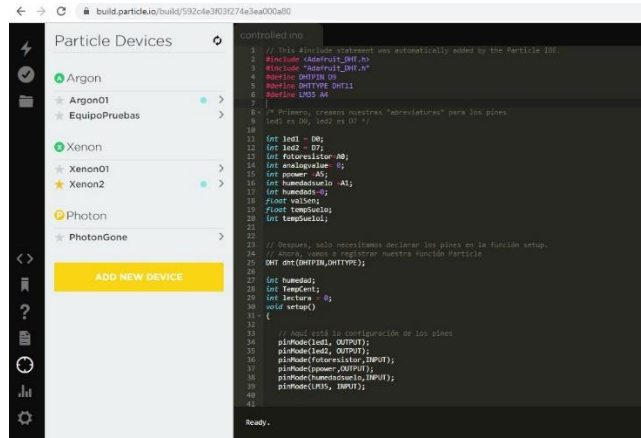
build.particle.io/build/592c4e3f03f274e3ea000a80

Particle Devices

Argon
Argon01
EquipoPruebas

Xenon
Xenon01
Xenon2

Photon
PhotonGone

ADD NEW DEVICE

controlled.ino

1 // This #include statement was automatically added by the Particle IDE.
2 #include <Adafruit_DHT.h>
3 #include "Adafruit_DHT.h"
4 #define DHTPIN D9
5 #define DHTTYPE DHT11
6 #define LM35 A4
7
8 /* Primero, creamos nuestras "abreviaturas" para los pines
9 led1 es D0, led2 es D7 */
10
11 int led1 = D0;
12 int led2 = D7;
13 int fotoresistor=A0;
14 int analogvalue = 0;
15 int ppower =A5;
16 int humedadsuelo =A1;
17 int humedads=0;
18 float valSen;
19 float tempSuelo;
20 int tempSuelo1;
21
22
23 // Despues, solo necesitamos declarar los pines en la función setup.
24 // Ahora, vamos a registrar nuestra función Particle
25 DHT dht(DHTPIN,DHTTYPE);
26
27 int humedad;
28 int TempCent;
29 int lectura = 0;
30 void setup()
31 {
32
33 // Aquí está la configuración de los pines
34 pinMode(led1, OUTPUT);
35 pinMode(led2, OUTPUT);
36 pinMode(fotoresistor,INPUT);
37 pinMode(ppower,OUTPUT);
38 pinMode(humedadsuelo,INPUT);
39 pinMode(LM35, INPUT);
40
41

Ready.